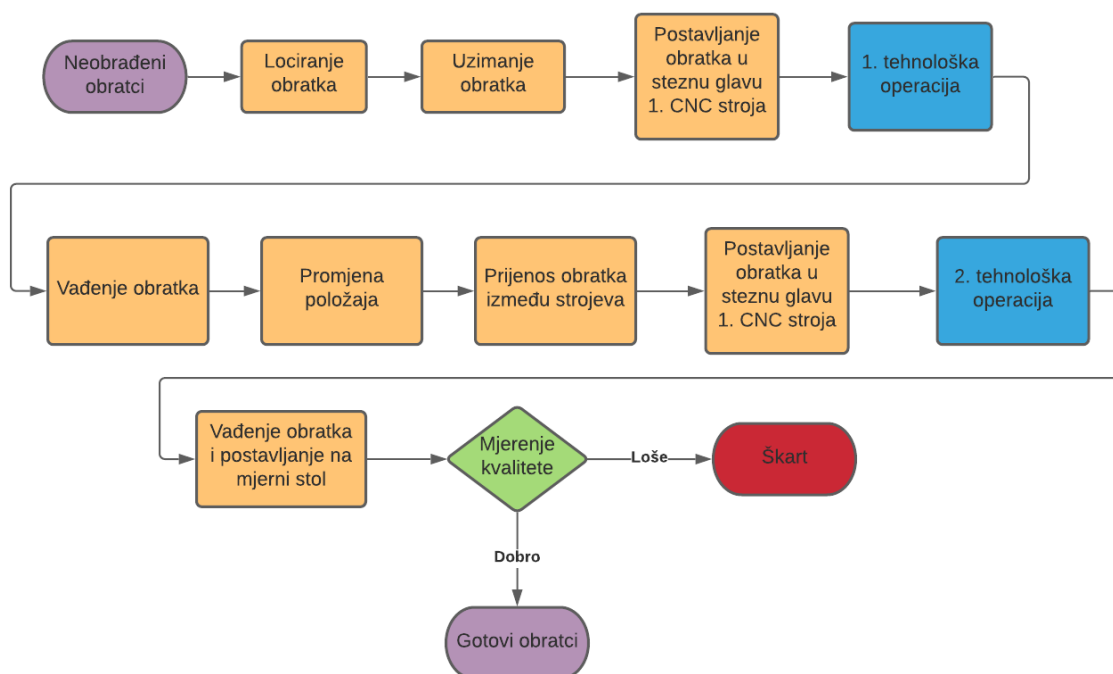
Neobrađeni obratci

Lociranje obratka

Uzimanje obratka

Postavljanje obratka u steznu glavu 1. CNC stroja

1. tehnološka operacija

Vađenje obratka

Promjena položaja

Prijenos obratka između strojeva

Postavljanje obratka u steznu glavu 1. CNC stroja

2. tehnološka operacija

Vađenje obratka i postavljanje na mjerni stol

Mjerenje kvalitete

Loše

Škart

Dobro

Gotovi obratci